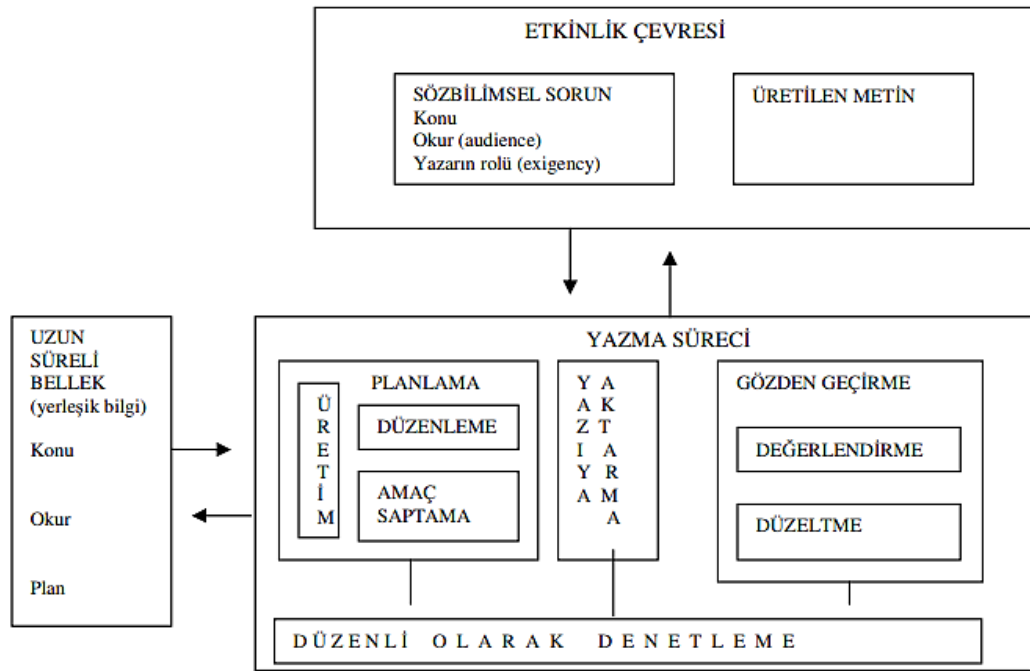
ETKİNLİK ÇEVRESİ

SÖZBİLİMSEL SORUN
Konu
Okur (audience)
Yazarın rolü (exigency)

ÜRETİLEN METİN

UZUN SÜRELİ BELLEK (yerleşik bilgi)

Konu

Okur

Plan

YAZMA SÜRECİ

PLANLAMA

ÜRETİM

DÜZENLEME

AMAÇ SAPTAMA

YAZIYA AKTARMA

GÖZDEN GEÇİRME

DEĞERLENDİRME

DÜZELTME

DÜZENLİ OLARAK DENETLEME